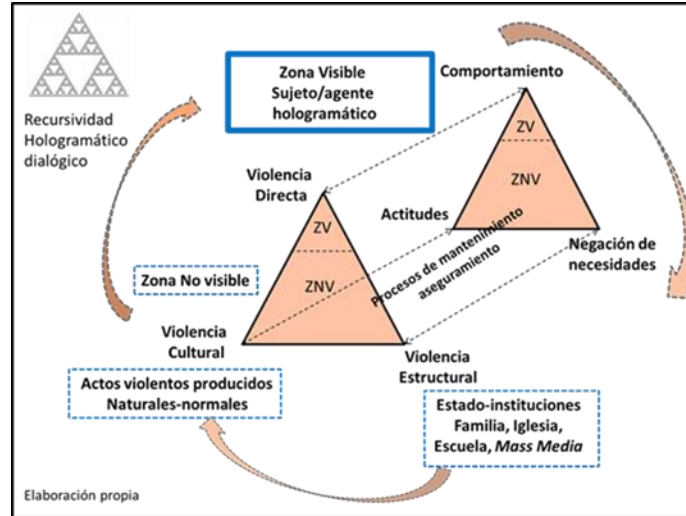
Recursividad Hologramático dialógico

Zona Visible
Sujeto/agente hologramático

Comportamiento

ZV

ZNV

Actitudes

Negación de necesidades

Violencia Directa

ZV

ZNV

Procesos de mantenimiento aseguramiento

Zona No visible

Violencia Cultural

Violencia Estructural

Actos violentos producidos
Naturales-normales

Estado-instituciones
Familia, Iglesia,
Escuela, *Mass Media*

Elaboración propia